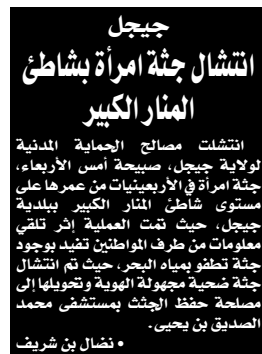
جيجل
انتشال جثة امرأة بشاطئ المنار الكبير

انتشلت مصالح الحماية المدنية لولاية جيجل، صبيحة أمس الأربعاء، جثة امرأة في الأربعينيات من عمرها على مستوى شاطئ المنار الكبير ببلدية جيجل، حيث تمت العملية إثر تلقي معلومات من طرف المواطنين تفيد بوجود جثة تطفو بمياه البحر، حيث تم انتشال جثة ضحية مجهولة الهوية وتحويلها إلى مصلحة حفظ الجثث بمستشفى محمد الصديق بن يحيى.

• نضال بن شريف